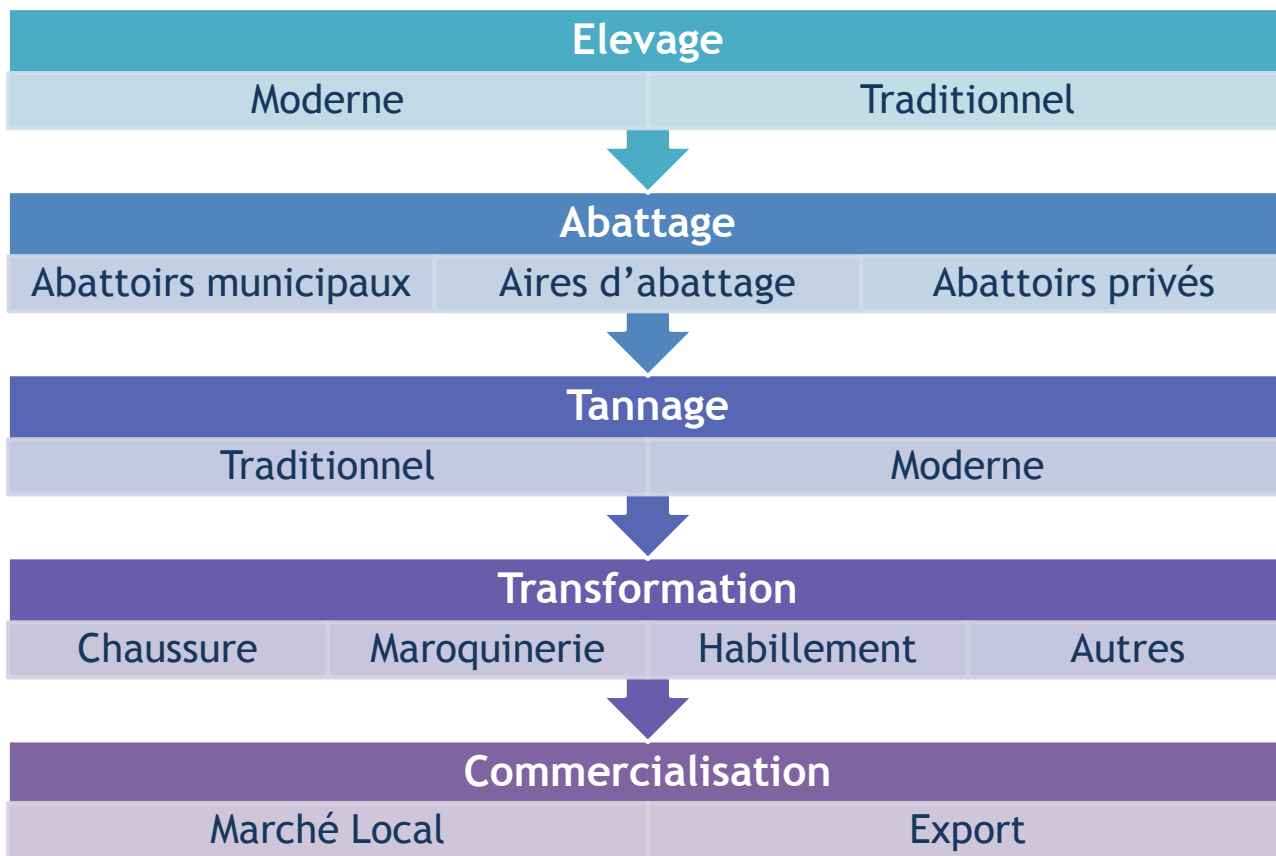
Elevage

Moderne | Traditionnel

Abattage

Abattoirs municipaux | Aires d’abattage | Abattoirs privés

Tannage

Traditionnel | Moderne

Transformation

Chaussure | Maroquinerie | Habillement | Autres

Commercialisation

Marché Local | Export